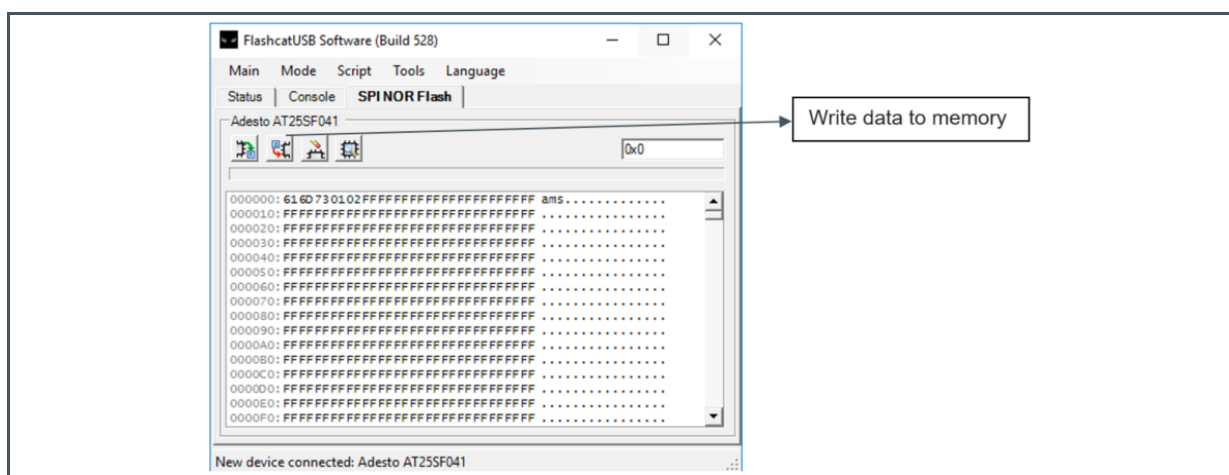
FlashcatUSB Software (Build 528)

Main Mode Script Tools Language

Status | Console | SPI NOR Flash

Adesto AT25SF041

0x0

Write data to memory

000000: 616D730102FFFFFFFFFFFFFFFFFFFFFF ams.............
000010: FFFFFFFFFFFFFFFFFFFFFFFFFFFFFFFF ................
000020: FFFFFFFFFFFFFFFFFFFFFFFFFFFFFFFF ................
000030: FFFFFFFFFFFFFFFFFFFFFFFFFFFFFFFF ................
000040: FFFFFFFFFFFFFFFFFFFFFFFFFFFFFFFF ................
000050: FFFFFFFFFFFFFFFFFFFFFFFFFFFFFFFF ................
000060: FFFFFFFFFFFFFFFFFFFFFFFFFFFFFFFF ................
000070: FFFFFFFFFFFFFFFFFFFFFFFFFFFFFFFF ................
000080: FFFFFFFFFFFFFFFFFFFFFFFFFFFFFFFF ................
000090: FFFFFFFFFFFFFFFFFFFFFFFFFFFFFFFF ................
0000A0: FFFFFFFFFFFFFFFFFFFFFFFFFFFFFFFF ................
0000B0: FFFFFFFFFFFFFFFFFFFFFFFFFFFFFFFF ................
0000C0: FFFFFFFFFFFFFFFFFFFFFFFFFFFFFFFF ................
0000D0: FFFFFFFFFFFFFFFFFFFFFFFFFFFFFFFF ................
0000E0: FFFFFFFFFFFFFFFFFFFFFFFFFFFFFFFF ................
0000F0: FFFFFFFFFFFFFFFFFFFFFFFFFFFFFFFF ................

New device connected: Adesto AT25SF041